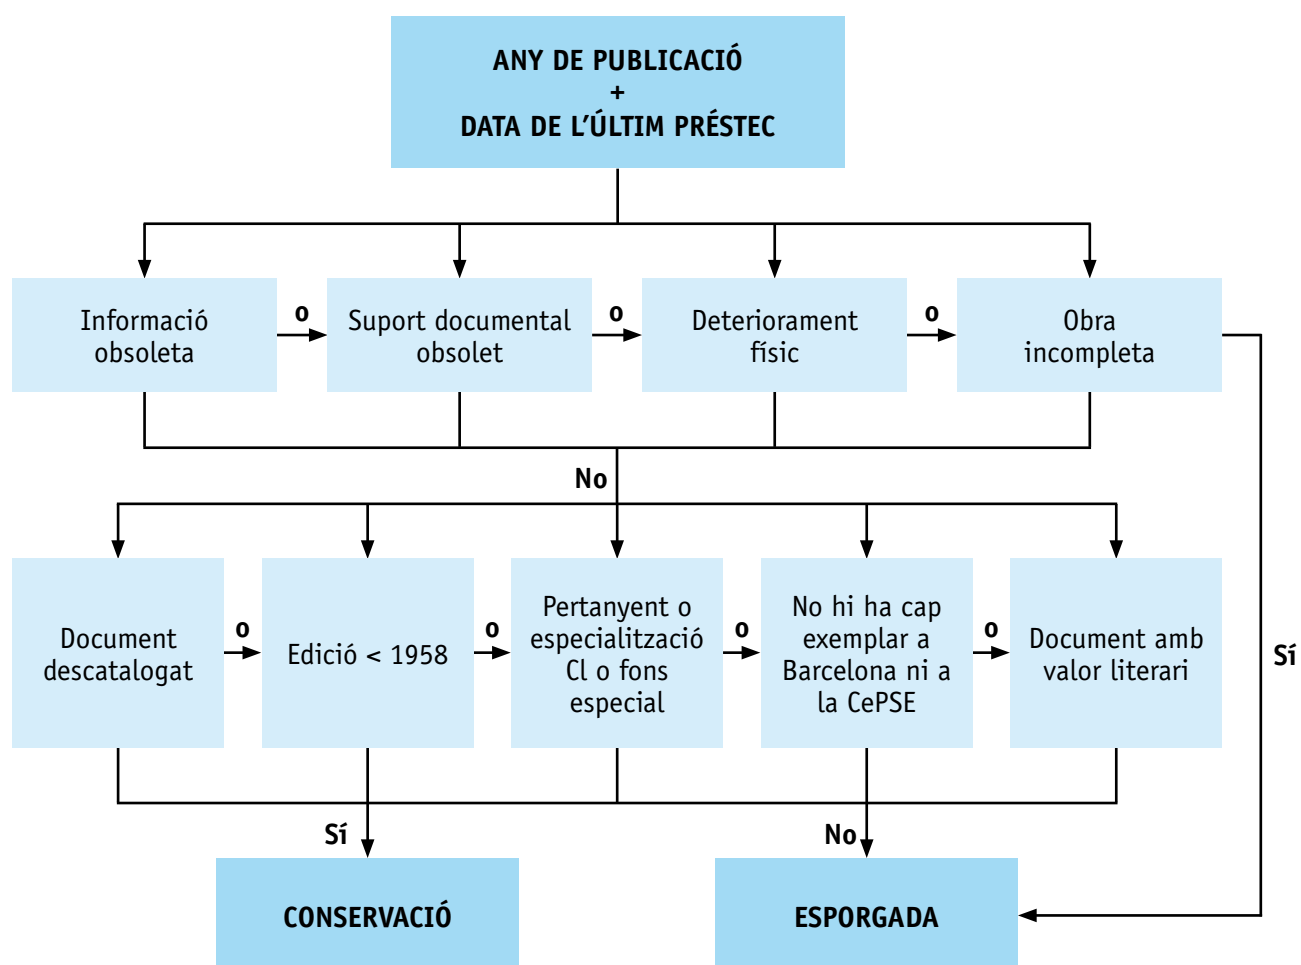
ANY DE PUBLICACIÓ
+
DATA DE L'ÚLTIM PRÉSTEC

Informació obsoleta

o

Suport documental obsolet

o

Deteriorament físic

o

Obra incompleta

No

Sí

Document descatalogat

o

Edició < 1958

o

Pertanyent o especialització CI o fons especial

o

No hi ha cap exemplar a Barcelona ni a la CePSE

o

Document amb valor literari

Sí

No

CONSERVACIÓ

ESPORGADA